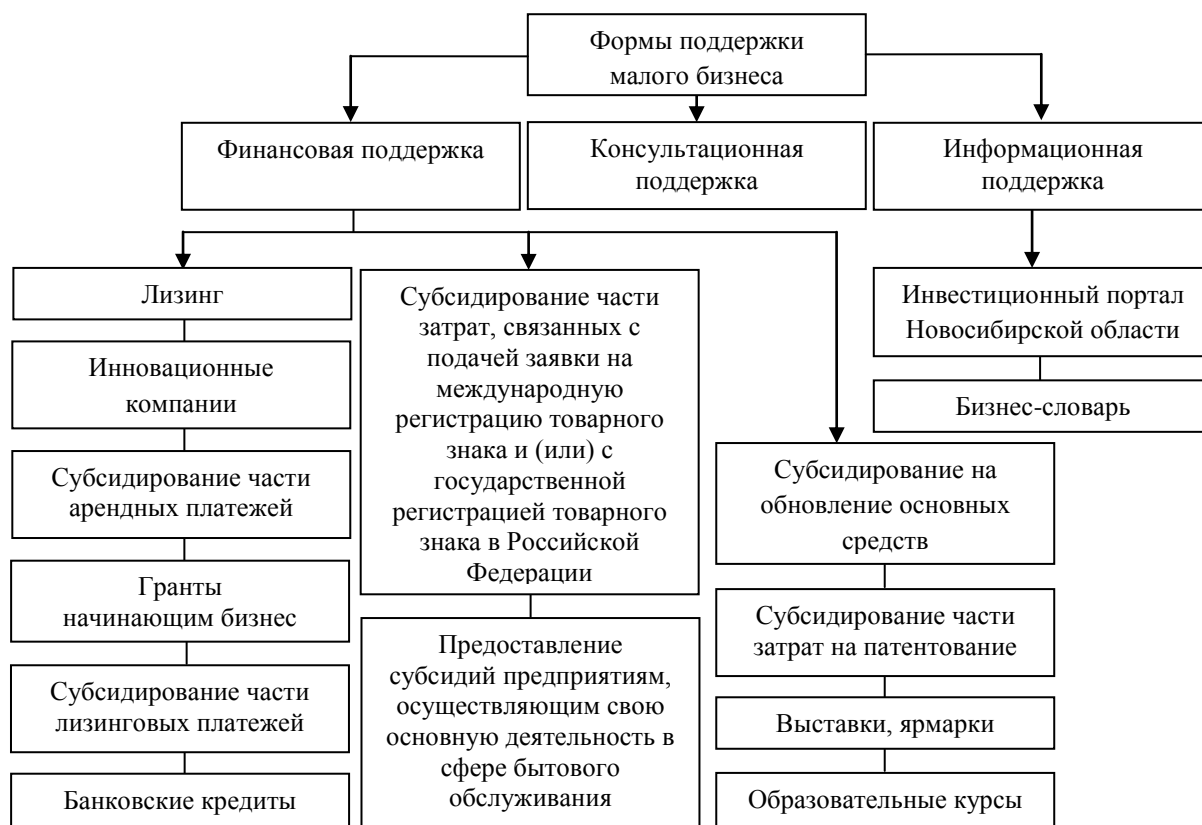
Формы поддержки малого бизнеса

Финансовая поддержка

Консультационная поддержка

Информационная поддержка

Лизинг

Инновационные компании

Субсидирование части арендных платежей

Гранты начинающим бизнес

Субсидирование части лизинговых платежей

Банковские кредиты

Субсидирование части затрат, связанных с подачей заявки на международную регистрацию товарного знака и (или) с государственной регистрацией товарного знака в Российской Федерации

Предоставление субсидий предприятиям, осуществляющим свою основную деятельность в сфере бытового обслуживания

Субсидирование на обновление основных средств

Субсидирование части затрат на патентование

Выставки, ярмарки

Образовательные курсы

Инвестиционный портал Новосибирской области

Бизнес-словарь